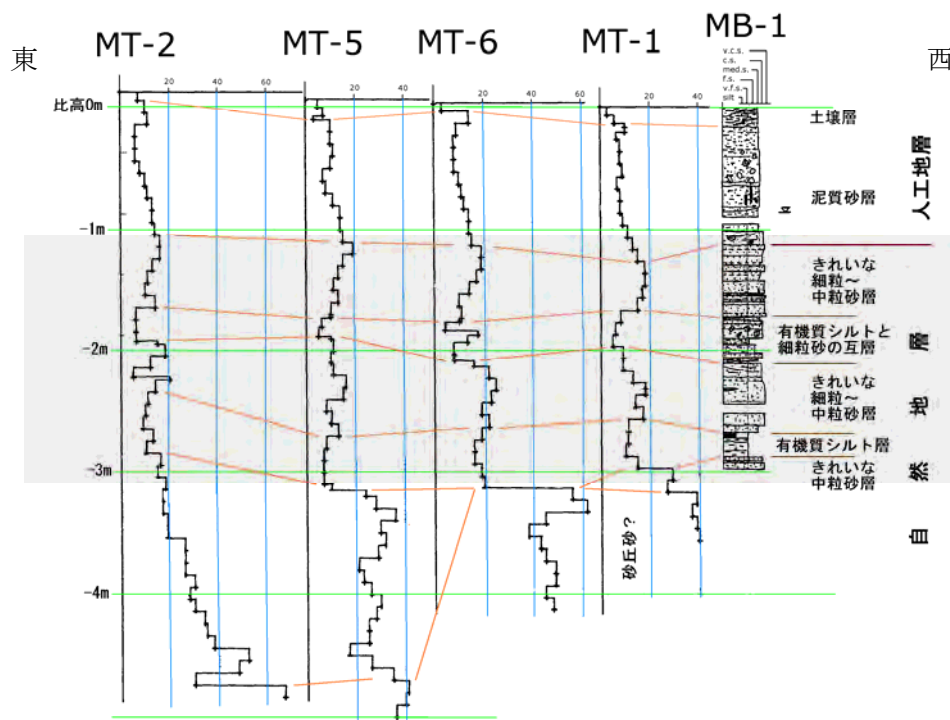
東 MT-2 MT-5 MT-6 MT-1 MB-1 西

20 40 60
20 40
20 40 60
20 40

v.c.s.
c.s.
med.s.
f.s.
v.f.s.
silt

比高0m
-1m
-2m
-3m
-4m

土壌層
泥質砂層
人工地層

きれいな
細粒～
中粒砂層
有機質シルトと
細粒砂の互層
きれいな
細粒～
中粒砂層
有機質シルト層
きれいな
中粒砂層
自然地層

砂丘砂？